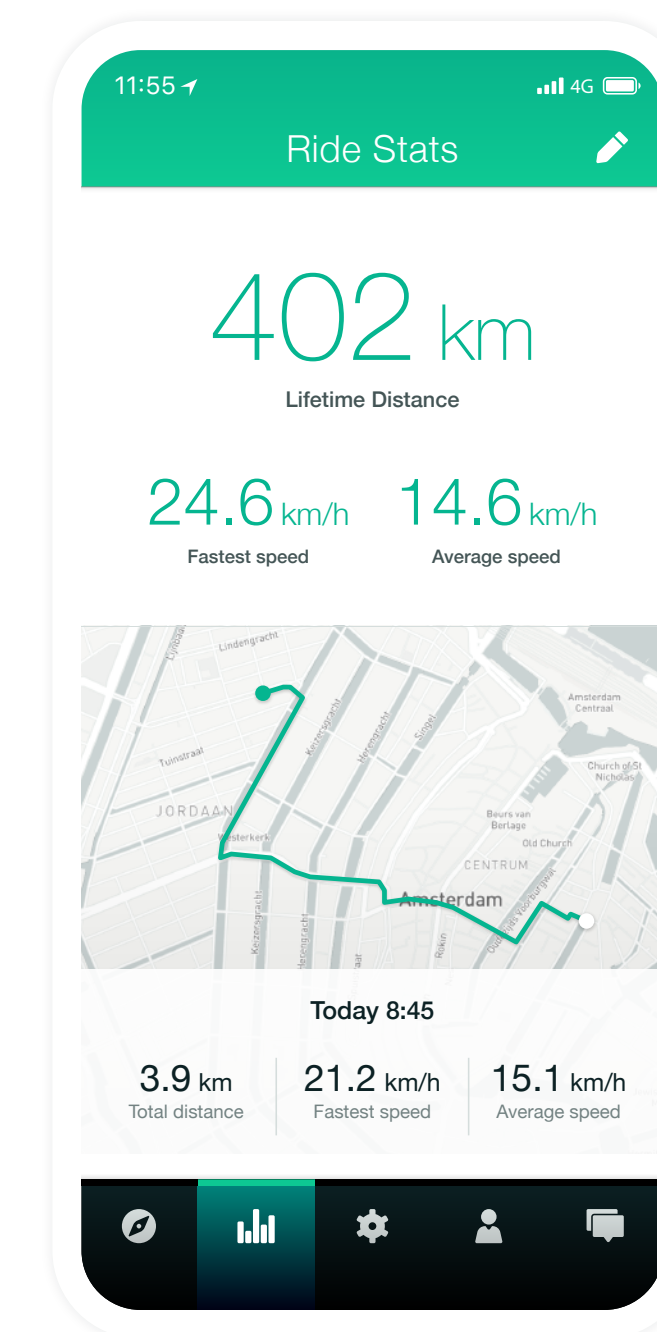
11:55

4G

Ride Stats

402 km

Lifetime Distance

24.6 km/h
Fastest speed

14.6 km/h
Average speed

Lijnbaan
Lindengracht
Tuinstraat
JORDAAN
Westerkerk
Keizersgracht
Herengracht
Singel
Amsterdam Centraal
Church of St Nicholas
Beurs van Berlage
Old Church
CENTRUM
Amsterdam
Oudezijds Voorburgwal
Rokin
Keizersgracht
Herengracht
aat

Today 8:45

3.9 km
Total distance

21.2 km/h
Fastest speed

15.1 km/h
Average speed